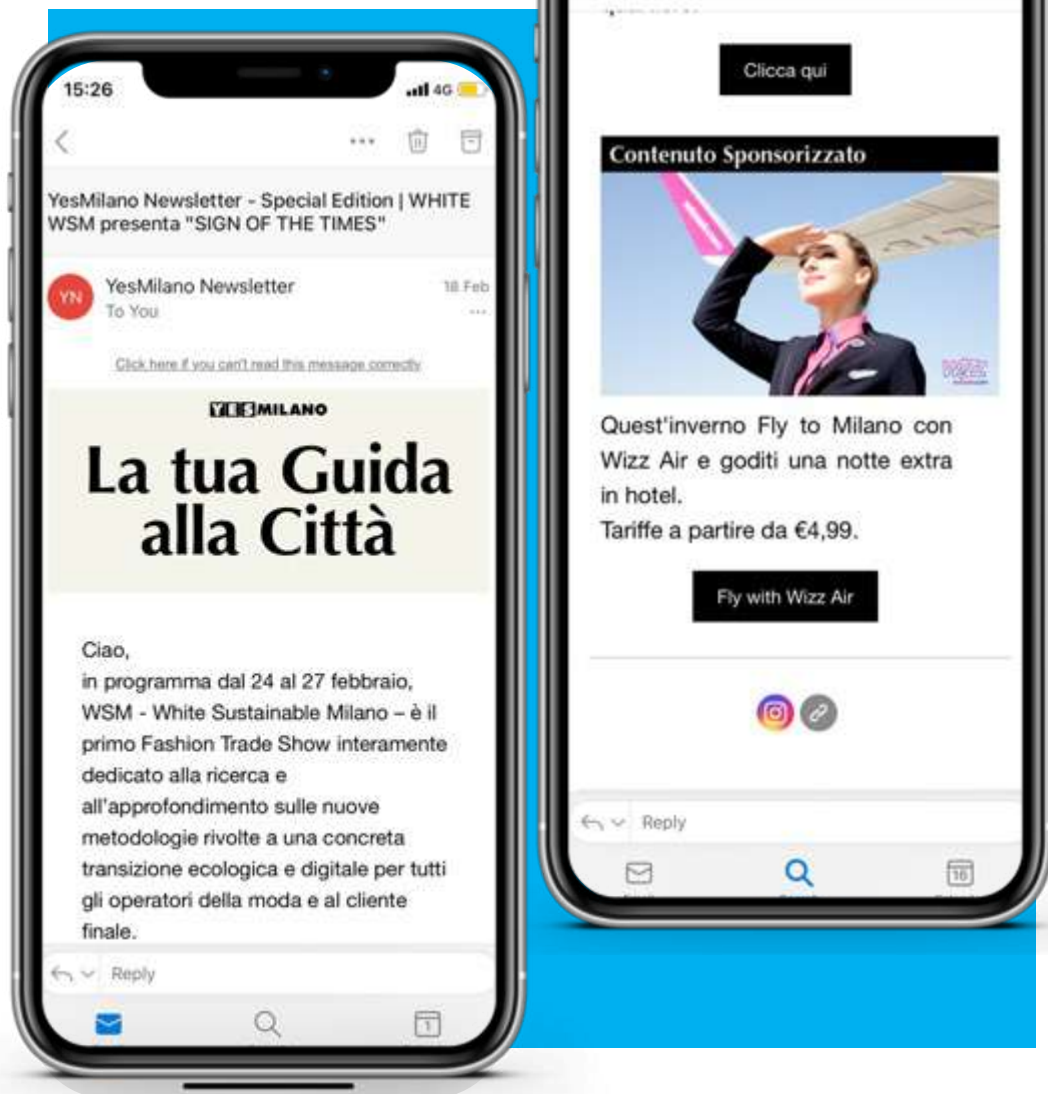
15:26

4G

YesMilano Newsletter - Special Edition | WHITE WSM presenta "SIGN OF THE TIMES"

YN

YesMilano Newsletter

To You

18 Feb

Click here if you can't read this message correctly

YESMILANO

La tua Guida alla Città

Ciao,
in programma dal 24 al 27 febbraio, WSM - White Sustainable Milano – è il primo Fashion Trade Show interamente dedicato alla ricerca e all'approfondimento sulle nuove metodologie rivolte a una concreta transizione ecologica e digitale per tutti gli operatori della moda e al cliente finale.

Reply

1

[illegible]

Clicca qui

Contenuto Sponsorizzato

Quest'inverno Fly to Milano con Wizz Air e goditi una notte extra in hotel.
Tariffe a partire da €4,99.

Fly with Wizz Air

Reply

16